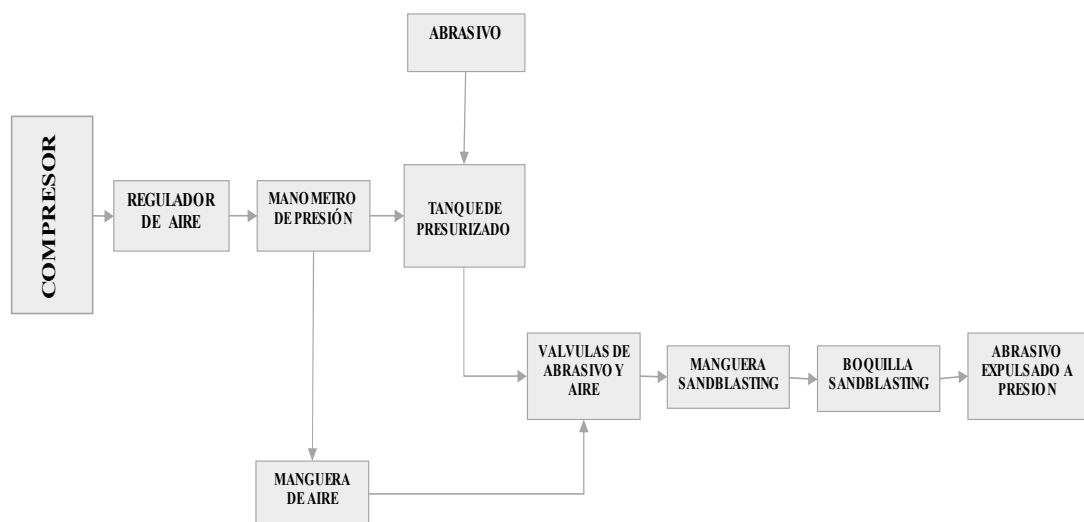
ABRASIVO

COMPRESOR

REGULADOR DE AIRE

MANOMETRO DE PRESIÓN

TANQUE DE PRESURIZADO

VALVULAS DE ABRASIVO Y AIRE

MANGUERA SANDBLASTING

BOQUILLA SANDBLASTING

ABRASIVO EXPULSADO A PRESION

MANGUERA DE AIRE